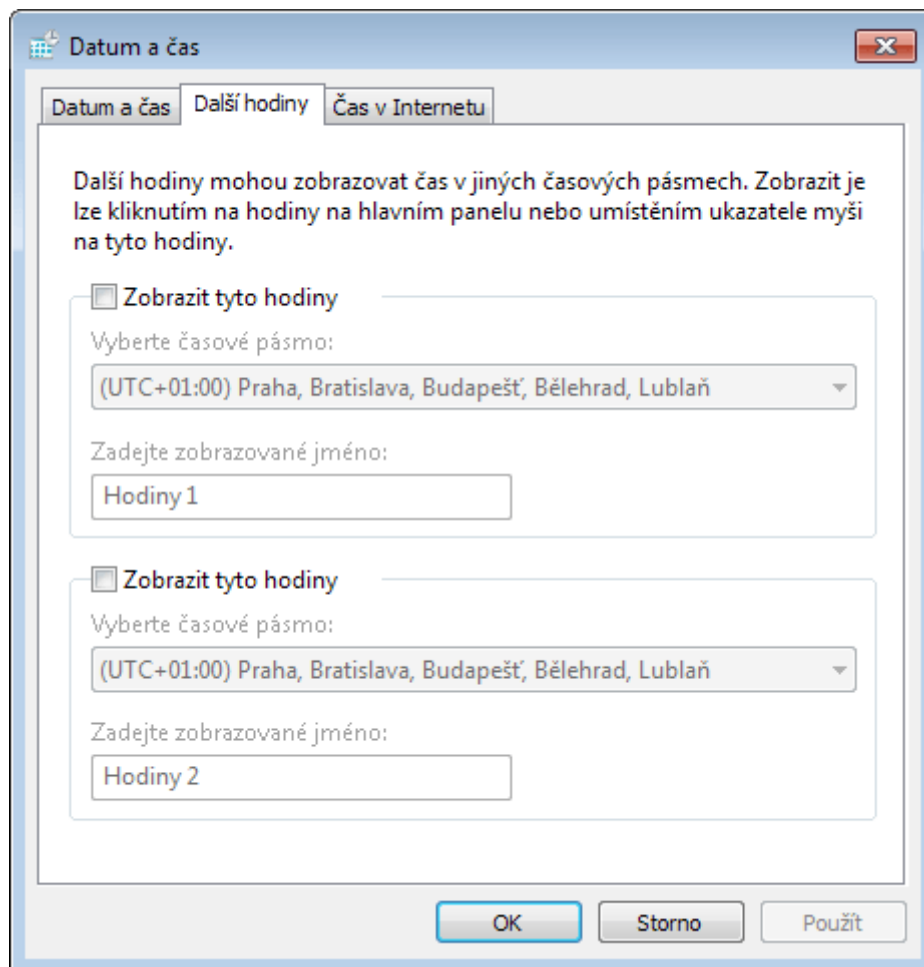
Datum a čas

Datum a čas | Další hodiny | Čas v Internetu

Další hodiny mohou zobrazovat čas v jiných časových pásmech. Zobrazit je lze kliknutím na hodiny na hlavním panelu nebo umístěním ukazatele myši na tyto hodiny.

Zobrazit tyto hodiny

Vyberte časové pásmo:

(UTC+01:00) Praha, Bratislava, Budapešť, Bělehrad, Lublaň

Zadejte zobrazované jméno:

Hodiny 1

Zobrazit tyto hodiny

Vyberte časové pásmo:

(UTC+01:00) Praha, Bratislava, Budapešť, Bělehrad, Lublaň

Zadejte zobrazované jméno:

Hodiny 2

OK Storno Použít